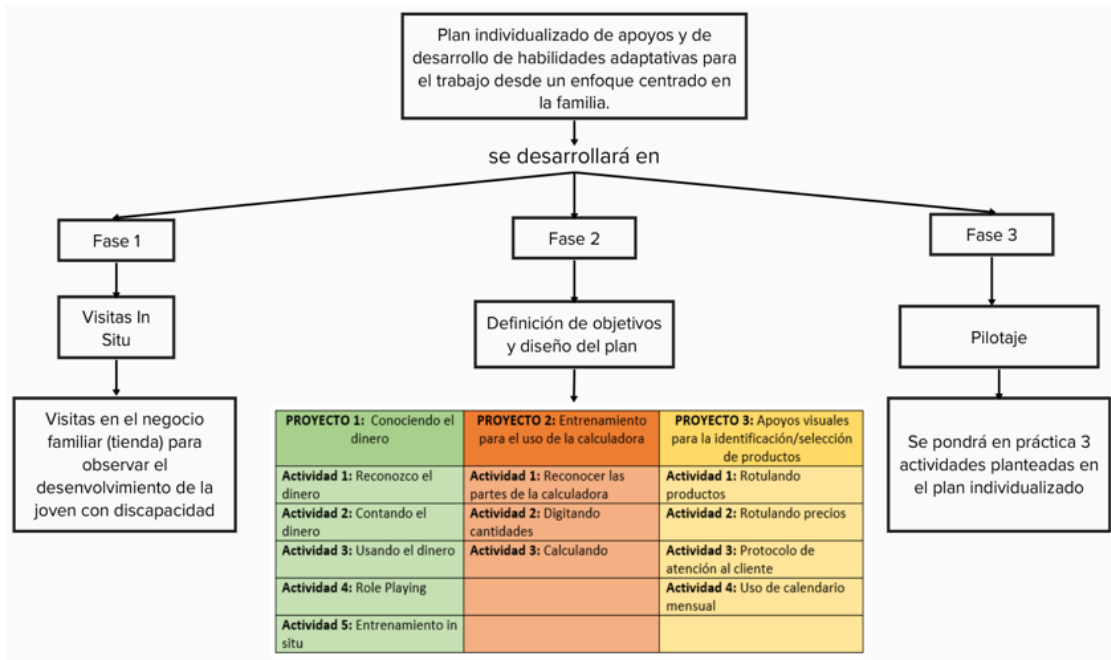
Plan individualizado de apoyos y de desarrollo de habilidades adaptativas para el trabajo desde un enfoque centrado en la familia.

se desarrollará en

Fase 1

Visitas In Situ

Visitas en el negocio familiar (tienda) para observar el desenvolvimiento de la joven con discapacidad

Fase 2

Definición de objetivos y diseño del plan

| **PROYECTO 1:** Conociendo el dinero | **PROYECTO 2:** Entrenamiento para el uso de la calculadora | **PROYECTO 3:** Apoyos visuales para la identificación/selección de productos |
|---|---|---|
| **Actividad 1:** Reconozco el dinero | **Actividad 1:** Reconocer las partes de la calculadora | **Actividad 1:** Rotulando productos |
| **Actividad 2:** Contando el dinero | **Actividad 2:** Digitando cantidades | **Actividad 2:** Rotulando precios |
| **Actividad 3:** Usando el dinero | **Actividad 3:** Calculando | **Actividad 3:** Protocolo de atención al cliente |
| **Actividad 4:** Role Playing | | **Actividad 4:** Uso de calendario mensual |
| **Actividad 5:** Entrenamiento in situ | | |

Fase 3

Pilotaje

Se pondrá en práctica 3 actividades planteadas en el plan individualizado